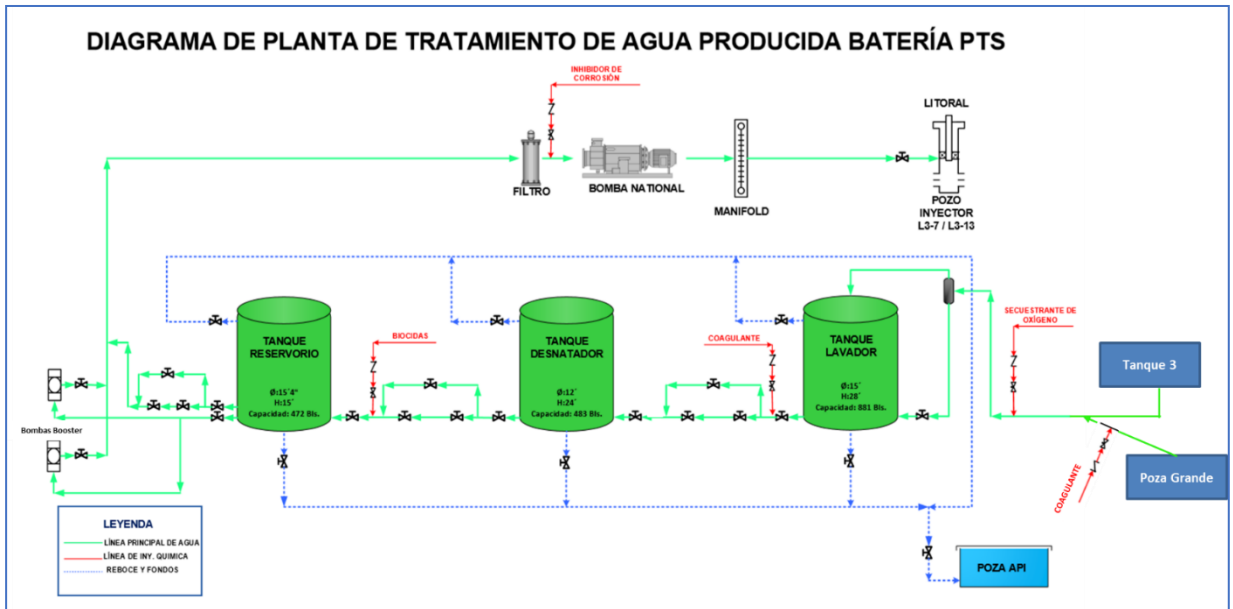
DIAGRAMA DE PLANTA DE TRATAMIENTO DE AGUA PRODUCIDA BATERÍA PTS

INHIBIDOR DE CORROSIÓN

FILTRO

BOMBA NATIONAL

MANIFOLD

LITORAL

POZO INYECTOR L3-7 / L3-13

TANQUE RESERVORIO
Ø:15´4"
H:15´
Capacidad: 472 Bls.

BIOCIDAS

TANQUE DESNATADOR
Ø:12´
H:24´
Capacidad: 483 Bls.

COAGULANTE

TANQUE LAVADOR
Ø:15´
H:28´
Capacidad: 881 Bls.

SECUESTRANTE DE OXÍGENO

Tanque 3

Poza Grande

COAGULANTE

Bombas Booster

LEYENDA
LÍNEA PRINCIPAL DE AGUA
LÍNEA DE INY. QUIMICA
REBOCE Y FONDOS

POZA API